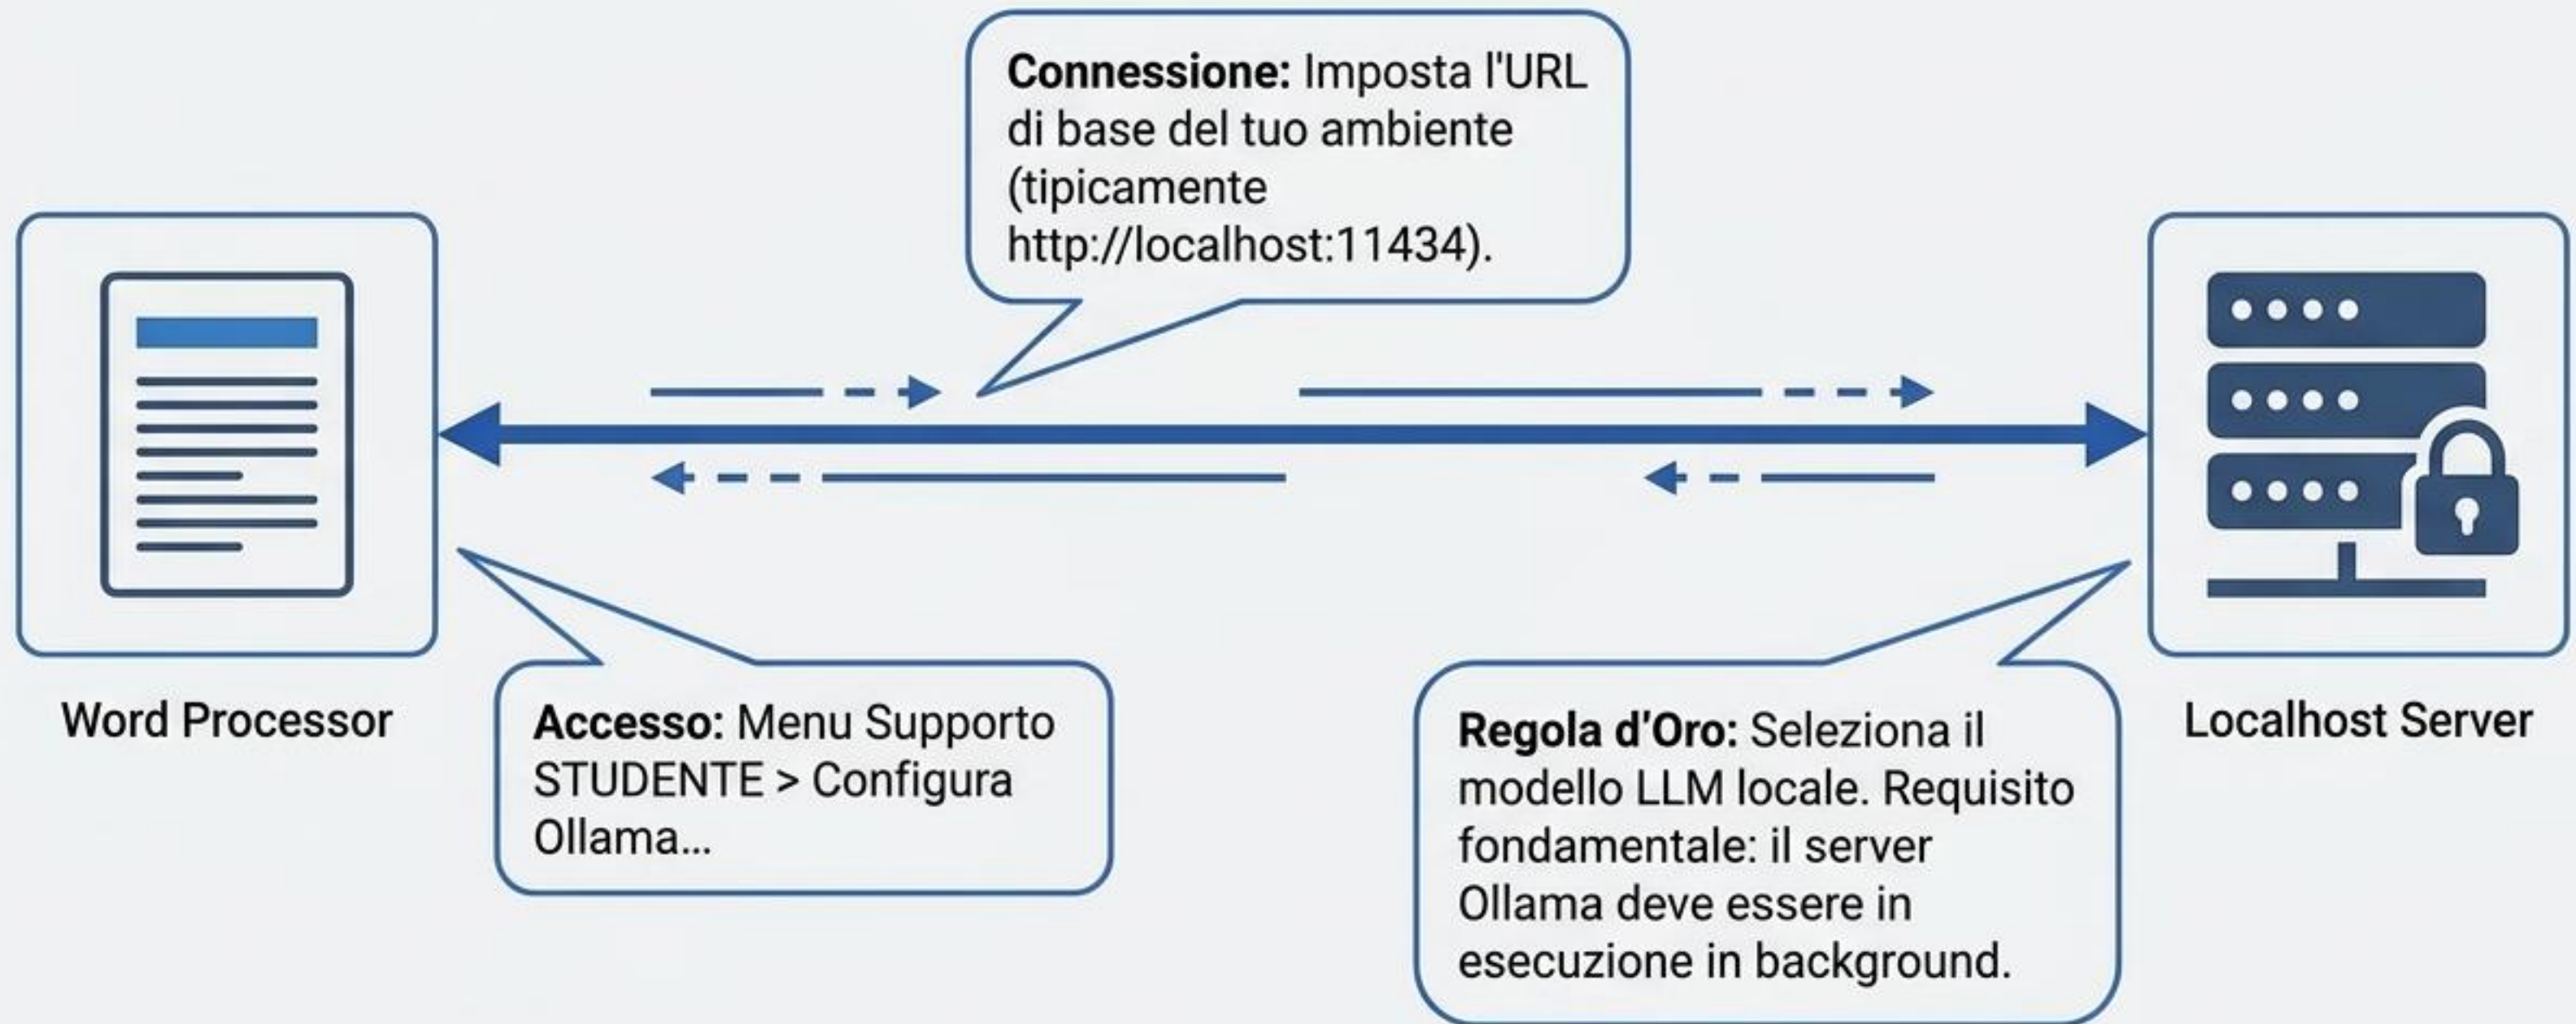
**Connessione:** Imposta l'URL di base del tuo ambiente (tipicamente http://localhost:11434).

Word Processor

**Accesso:** Menu Supporto STUDENTE > Configura Ollama...

**Regola d'Oro:** Seleziona il modello LLM locale. Requisito fondamentale: il server Ollama deve essere in esecuzione in background.

Localhost Server